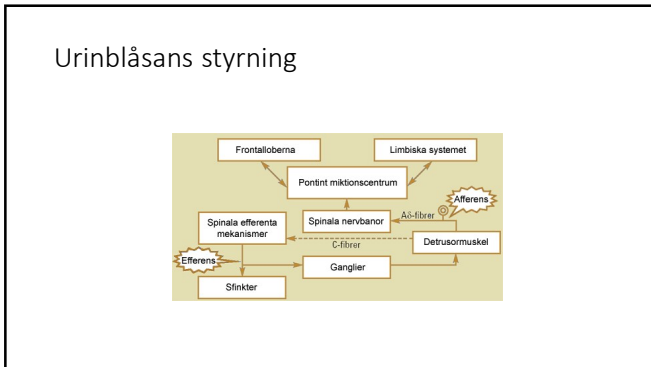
Urinblåsans styrning

Frontalloberna

Limbiska systemet

Pontint miktionscentrum

Afferens

Spinala efferenta mekanismer

Spinala nervbanor

Aδ-fibrer

C-fibrer

Detrusormuskel

Efferens

Ganglier

Sfinkter